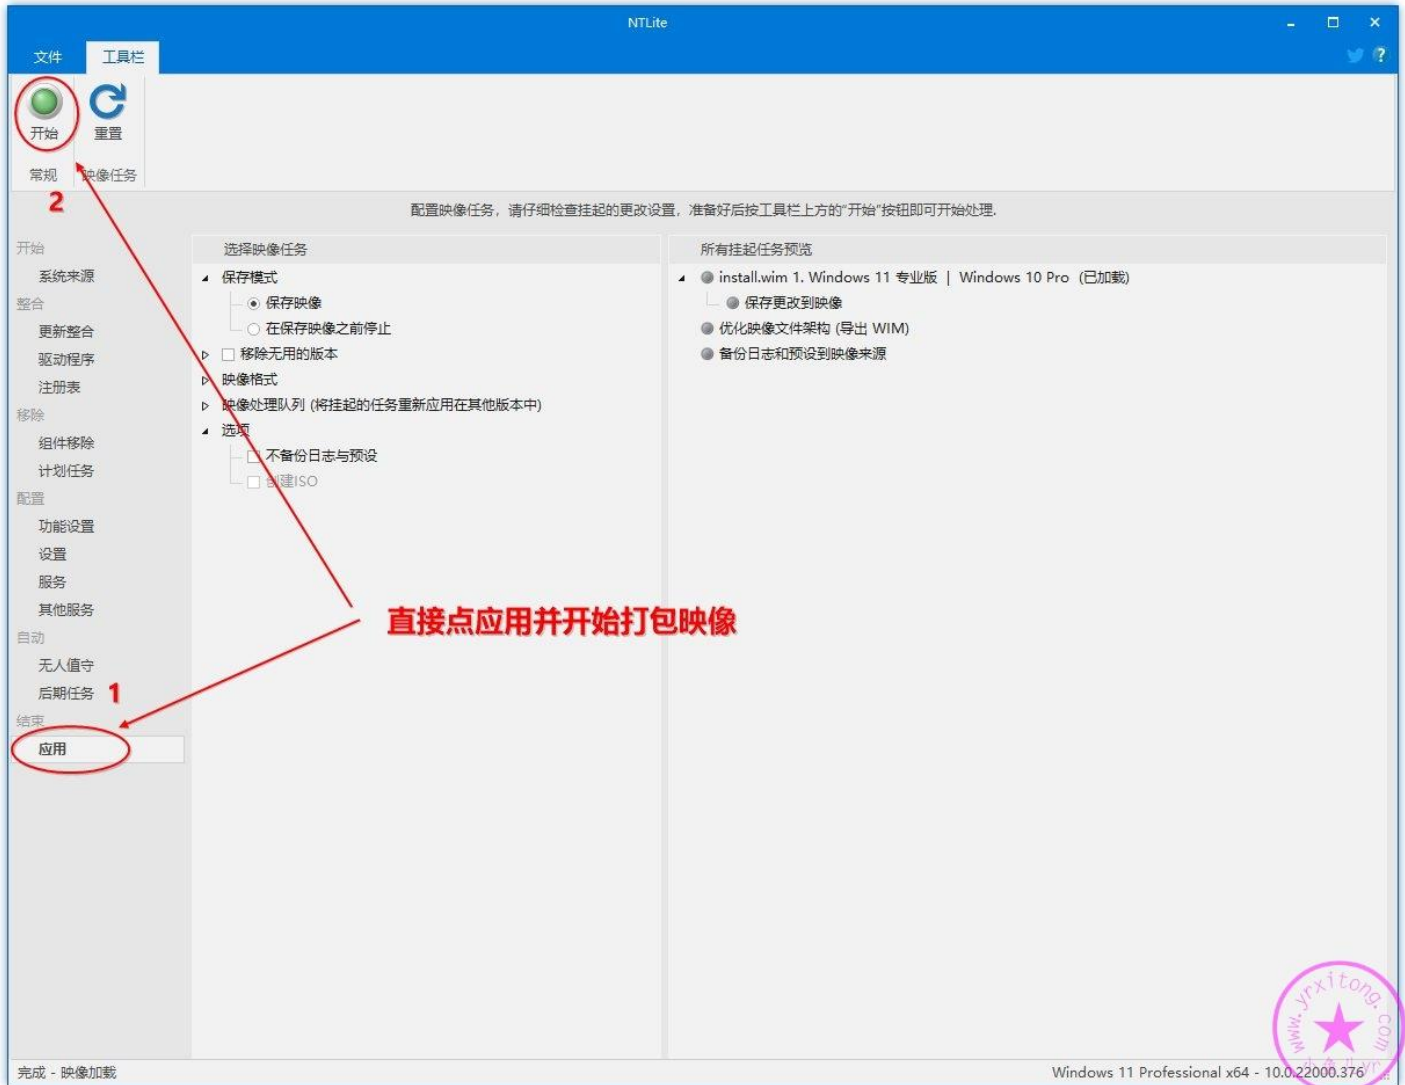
NTLite

文件 工具栏

开始 重置

常规 映像任务

2

配置映像任务，请仔细检查挂起的更改设置，准备好后按工具栏上方的"开始"按钮即可开始处理.

开始
系统来源
整合
更新整合
驱动程序
注册表
移除
组件移除
计划任务
配置
功能设置
设置
服务
其他服务
自动
无人值守
后期任务
结束
应用

1

选择映像任务
保存模式
保存映像
在保存映像之前停止
移除无用的版本
映像格式
映像处理队列 (将挂起的任务重新应用在其他版本中)
选项
不备份日志与预设
创建ISO

所有挂起任务预览
install.wim 1. Windows 11 专业版 | Windows 10 Pro (已加载)
保存更改到映像
优化映像文件架构 (导出 WIM)
备份日志和预设到映像来源

直接点应用并开始打包映像

www.yrxitong.com

完成 - 映像加载

Windows 11 Professional x64 - 10.0.22000.376